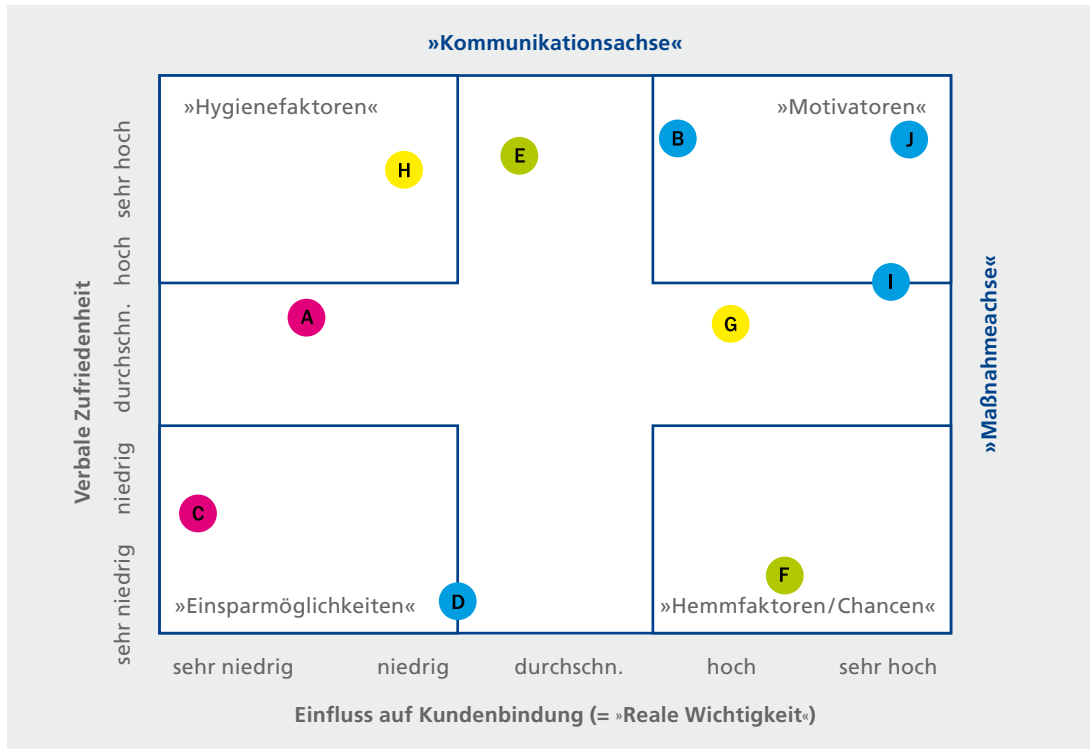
»Kommunikationsachse«

»Hygienefaktoren«

»Motivatoren«

H

E

B

J

I

A

G

C

F

D

»Einsparmöglichkeiten«

»Hemmfaktoren/Chancen«

Verbale Zufriedenheit

sehr hoch

hoch

durchschn.

niedrig

sehr niedrig

»Maßnahmeachse«

sehr niedrig

niedrig

durchschn.

hoch

sehr hoch

Einfluss auf Kundenbindung (= »Reale Wichtigkeit«)